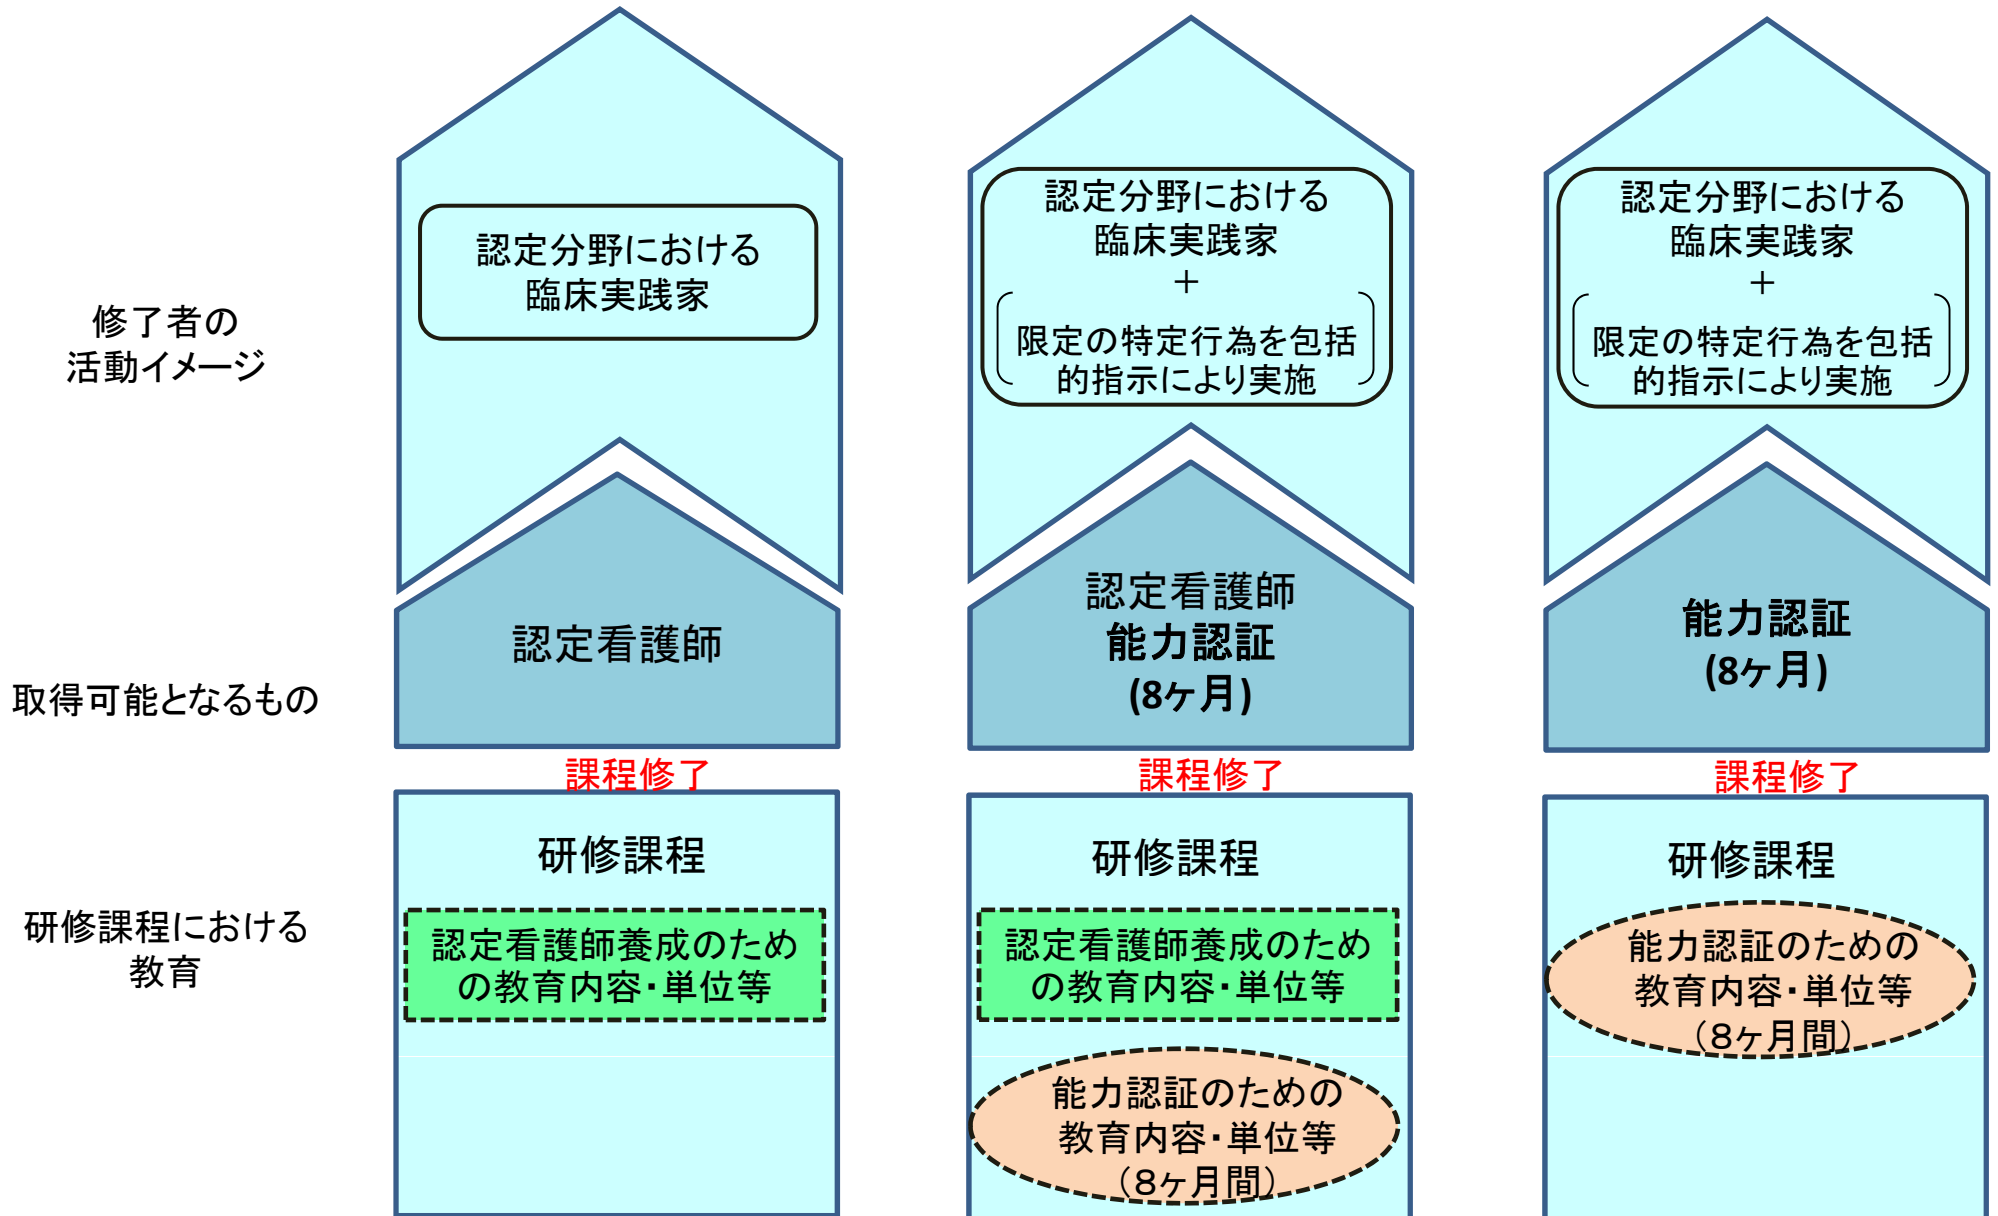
修了者の
活動イメージ

認定分野における
臨床実践家

認定分野における
臨床実践家
＋
限定の特定行為を包括的指示により実施

認定分野における
臨床実践家
＋
限定の特定行為を包括的指示により実施

取得可能となるもの

認定看護師

認定看護師
能力認証
(8ヶ月)

能力認証
(8ヶ月)

課程修了

課程修了

課程修了

研修課程における
教育

研修課程

認定看護師養成のための教育内容・単位等

研修課程

認定看護師養成のための教育内容・単位等

能力認証のための
教育内容・単位等
（8ヶ月間）

研修課程

能力認証のための
教育内容・単位等
（8ヶ月間）